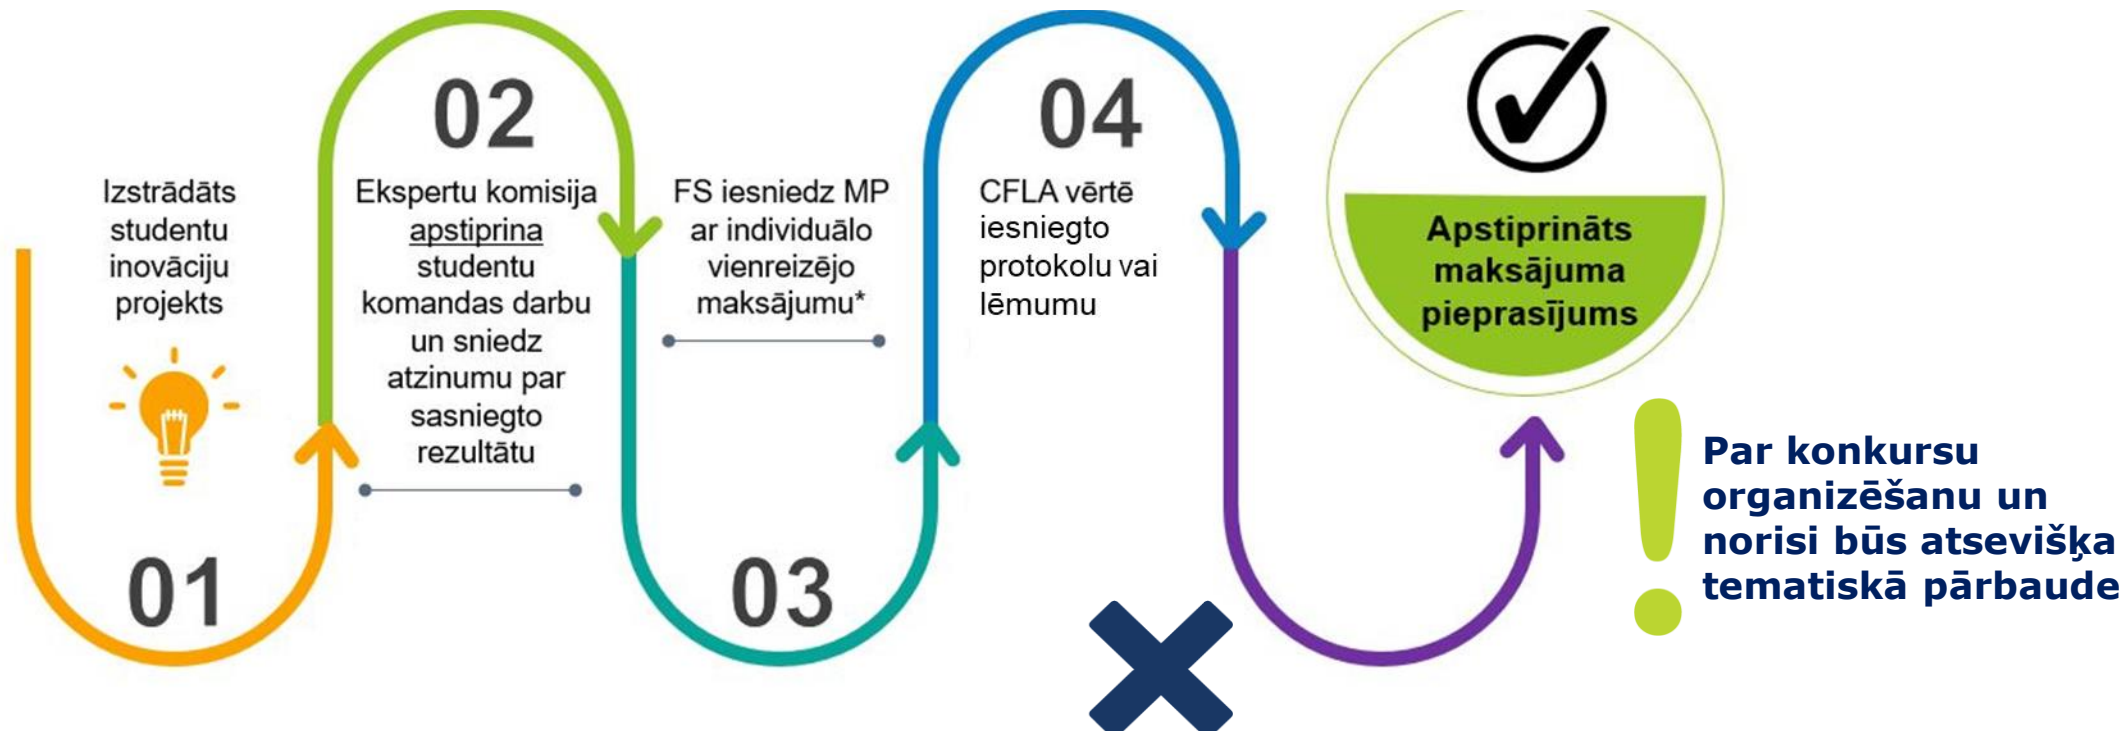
01

Izstrādāts studentu inovāciju projekts

02

Ekspertu komisija apstiprina studentu komandas darbu un sniedz atzinumu par sasniegto rezultātu

03

FS iesniedz MP ar individuālo vienreizējo maksājumu*

04

CFLA vērtē iesniegto protokolu vai lēmumu

Apstiprināts maksājuma pieprasījums

Par konkursu organizēšanu un norisi būs atsevišķa tematiskā pārbaude